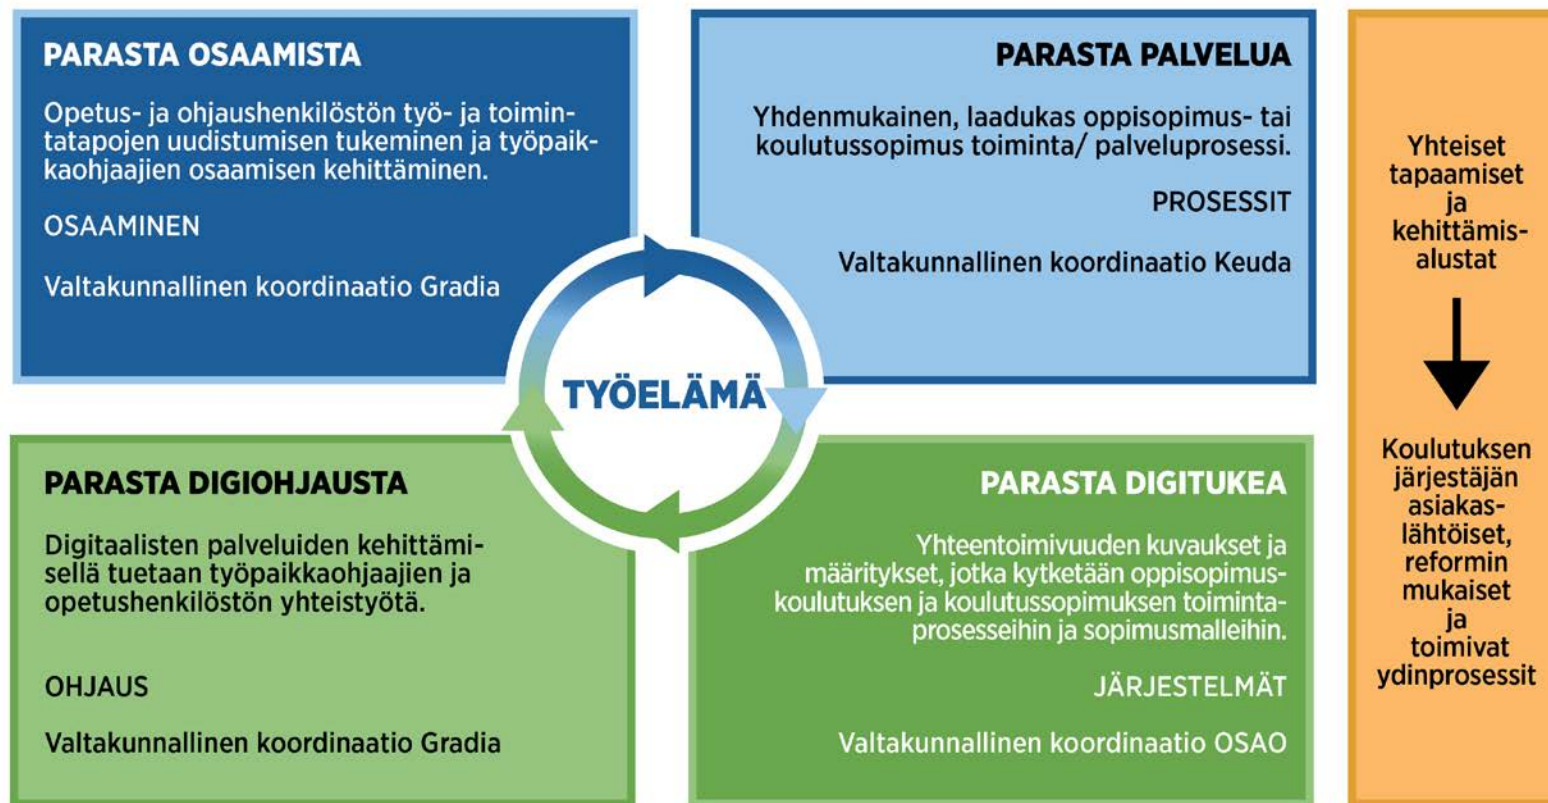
PARASTA OSAAMISTA

Opetus- ja ohjaushenkilöstön työ- ja toimintatapojen uudistumisen tukeminen ja työpaikkaohjaajien osaamisen kehittäminen.

OSAAMINEN

Valtakunnallinen koordinaatio Gradia

PARASTA PALVELUA

Yhdenmukainen, laadukas oppisopimus- tai koulutussopimus toiminta/ palveluprosessi.

PROSESSIT

Valtakunnallinen koordinaatio Keuda

TYÖELÄMÄ

PARASTA DIGIOHJAUSTA

Digitaalisten palveluiden kehittämisellä tuetaan työpaikkaohjaajien ja opetushenkilöstön yhteistyötä.

OHJAUS

Valtakunnallinen koordinaatio Gradia

PARASTA DIGITUKEA

Yhteentoimivuuden kuvaukset ja määritykset, jotka kytketään oppisopimuskoulutuksen ja koulutussopimuksen toimintaprosesseihin ja sopimusmalleihin.

JÄRJESTELMÄT

Valtakunnallinen koordinaatio OSAO

Yhteiset tapaamiset ja kehittämisalustat

Koulutuksen järjestäjän asiakaslähtöiset, reformin mukaiset ja toimivat ydinprosessit